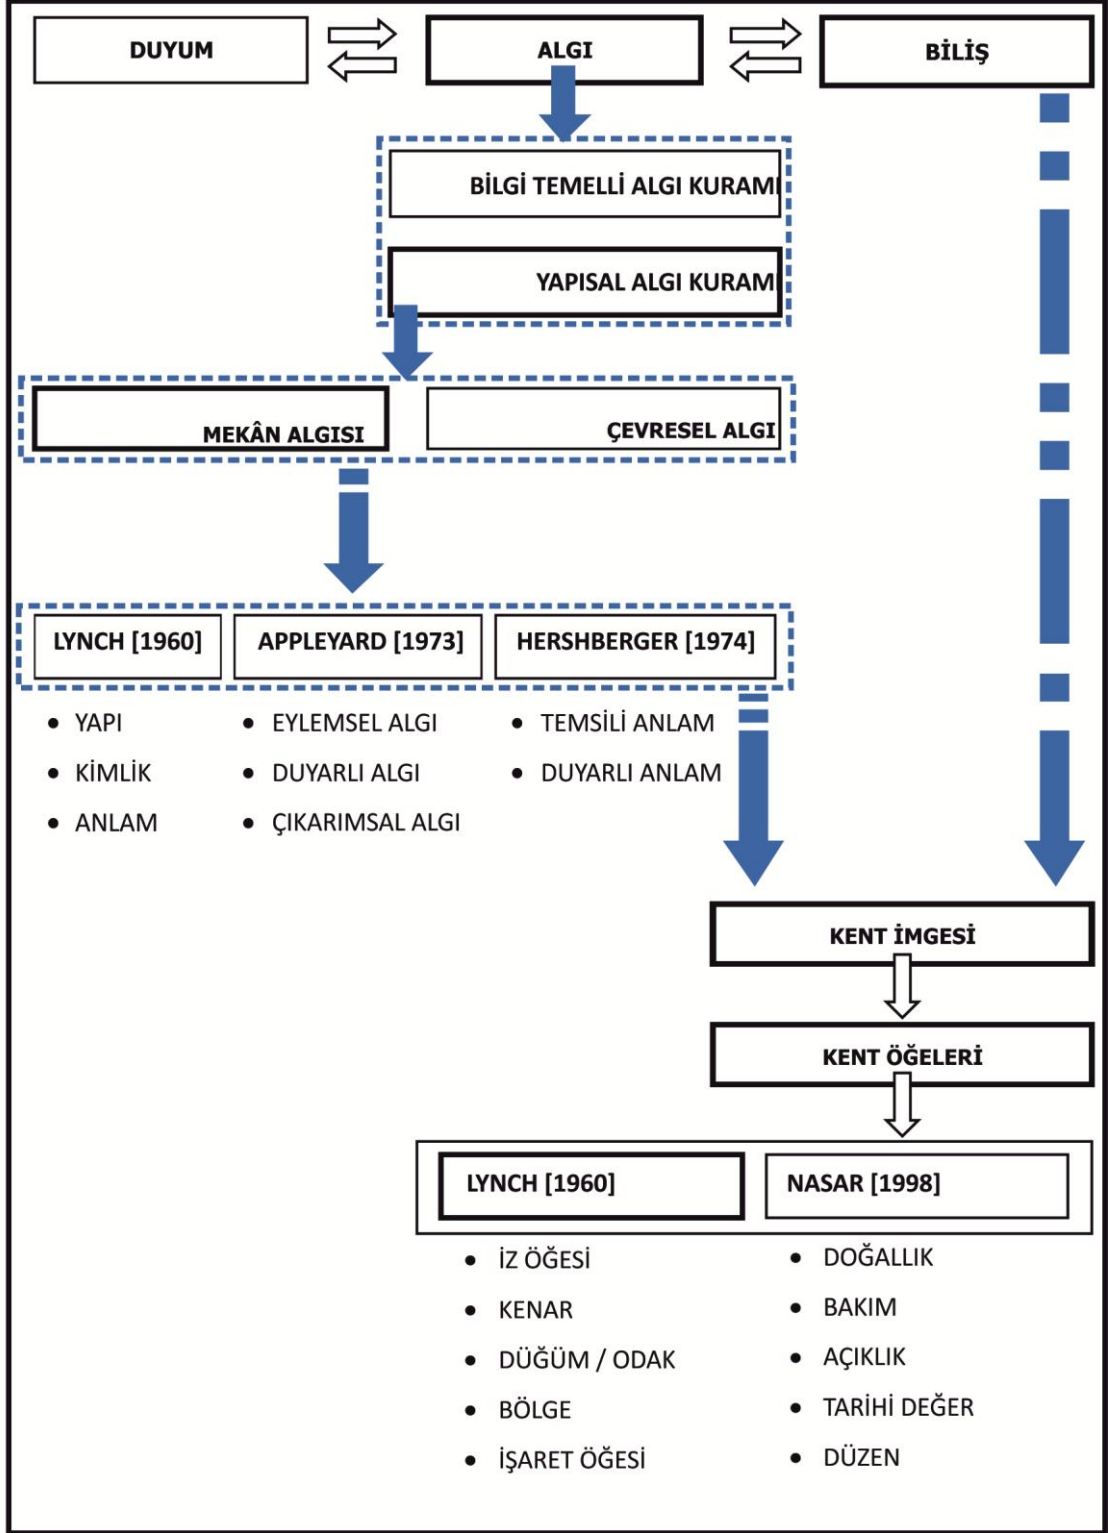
DUYUM

ALGI

BİLİŞ

BİLGİ TEMELLİ ALGI KURAMI

YAPISAL ALGI KURAMI

MEKÂN ALGISI

ÇEVRESEL ALGI

LYNCH [1960]

APPLEYARD [1973]

HERSHBERGER [1974]

• YAPI
• KİMLİK
• ANLAM

• EYLEMSEL ALGI
• DUYARLI ALGI
• ÇIKARIMSAL ALGI

• TEMSİLİ ANLAM
• DUYARLI ANLAM

KENT İMGESİ

KENT ÖĞELERİ

LYNCH [1960]

NASAR [1998]

• İZ ÖĞESİ
• KENAR
• DÜĞÜM / ODAK
• BÖLGE
• İŞARET ÖĞESİ

• DOĞALLIK
• BAKIM
• AÇIKLIK
• TARİHİ DEĞER
• DÜZEN